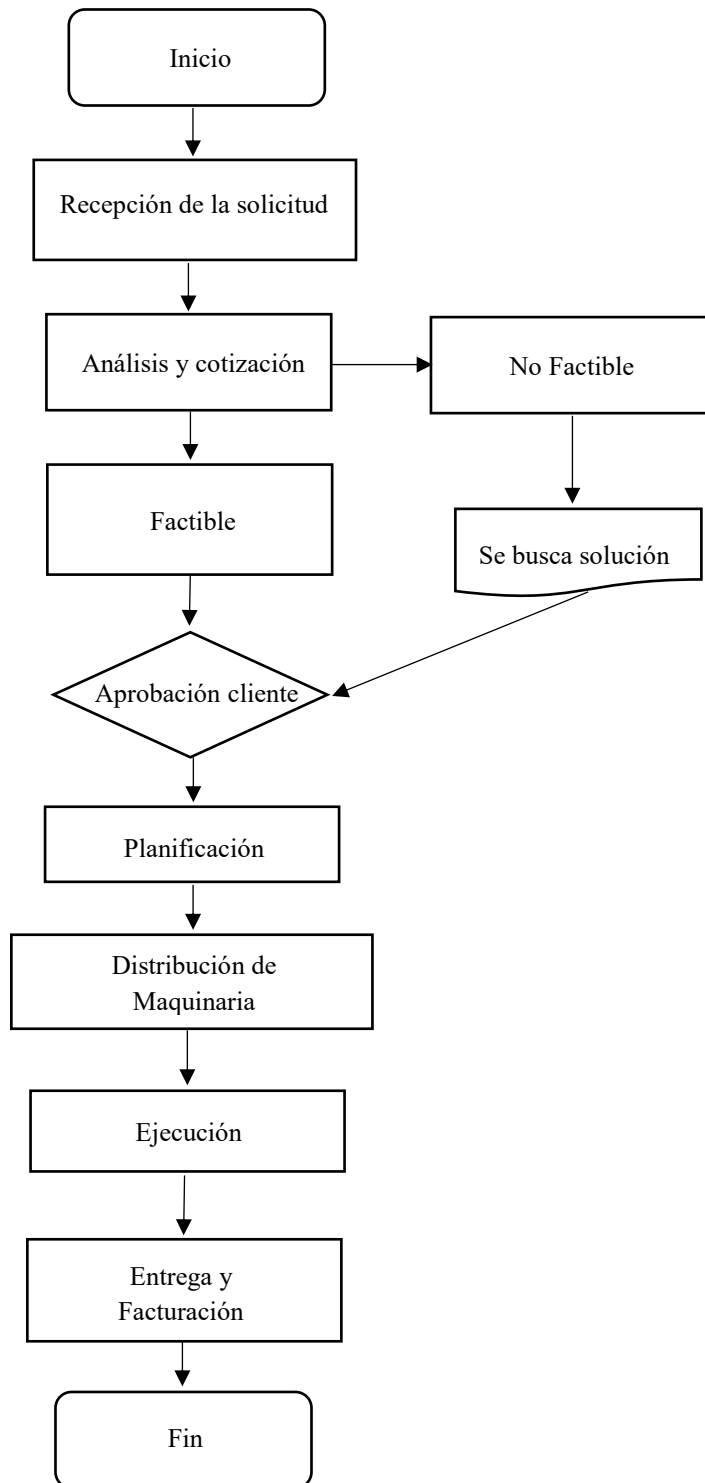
Inicio

Recepción de la solicitud

Análisis y cotización

No Factible

Factible

Se busca solución

Aprobación cliente

Planificación

Distribución de Maquinaria

Ejecución

Entrega y Facturación

Fin